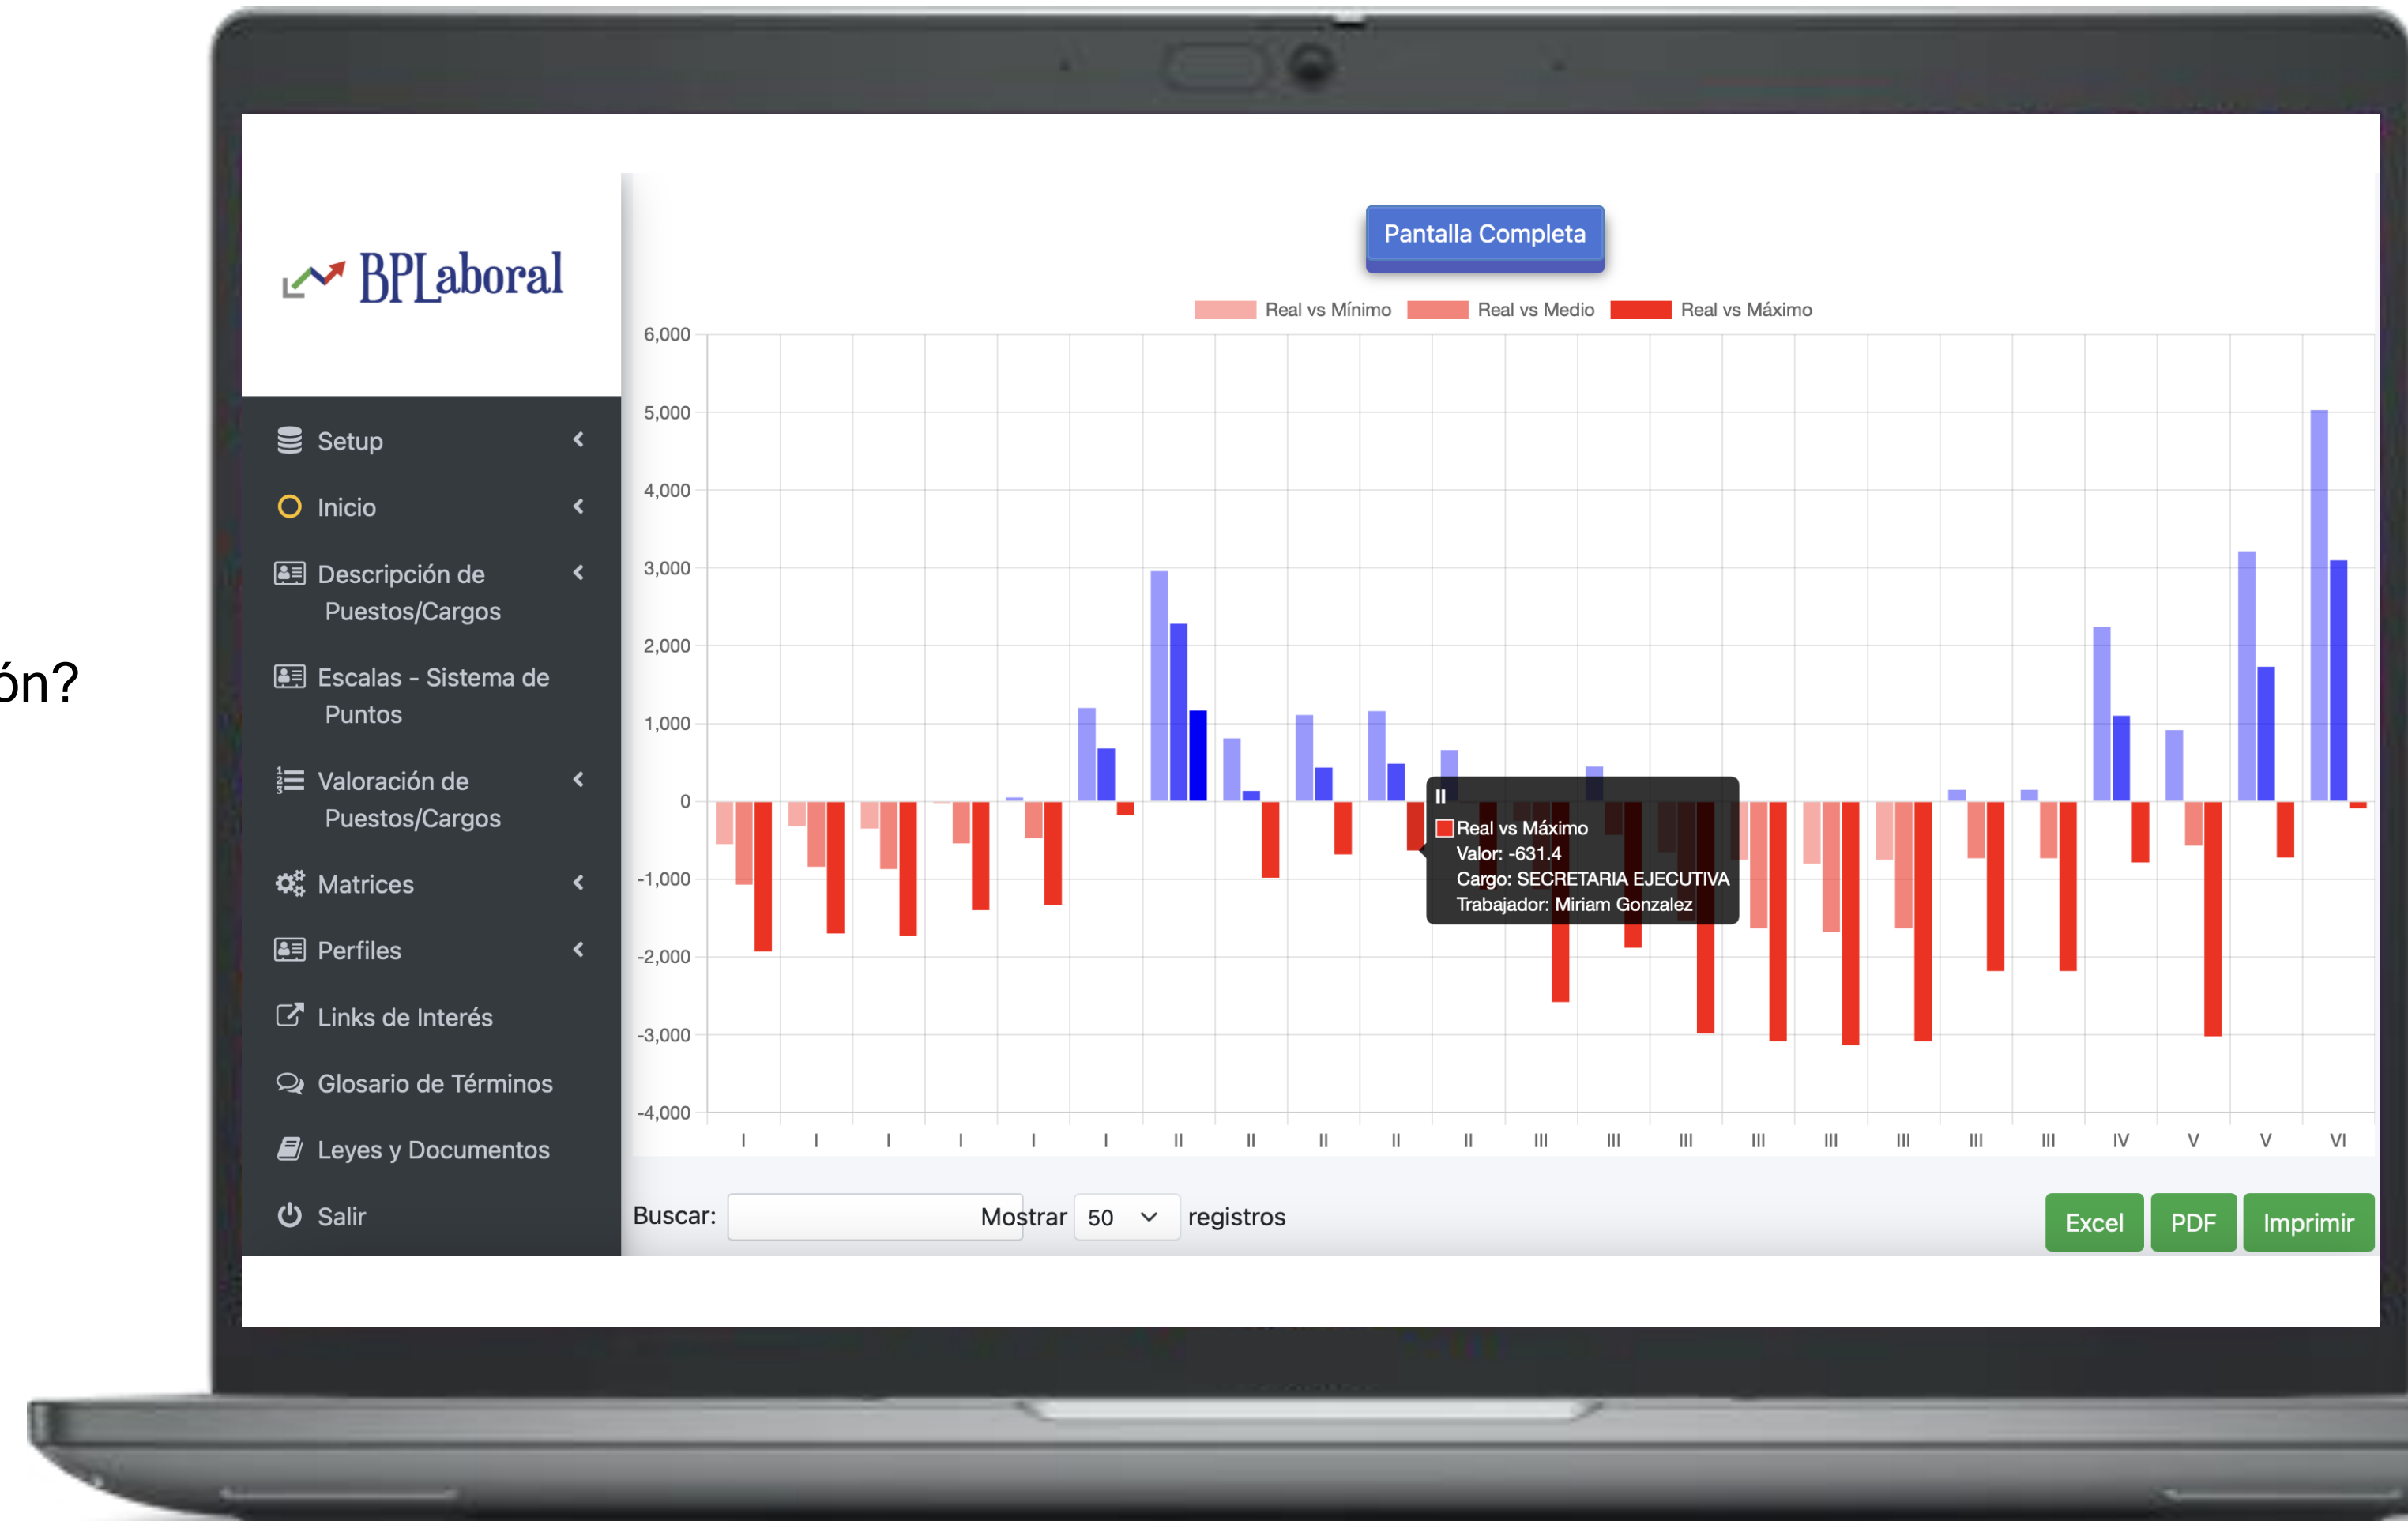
ón?

BPLaboral

Setup
Inicio
Descripción de Puestos/Cargos
Escalas - Sistema de Puntos
Valoración de Puestos/Cargos
Matrices
Perfiles
Links de Interés
Glosario de Términos
Leyes y Documentos
Salir

Pantalla Completa

Real vs Mínimo Real vs Medio Real vs Máximo

6,000
5,000
4,000
3,000
2,000
1,000
0
-1,000
-2,000
-3,000
-4,000

II
Real vs Máximo
Valor: -631.4
Cargo: SECRETARIA EJECUTIVA
Trabajador: Miriam Gonzalez

I I I I I I II II II II II III III III III III III III III IV V V VI

Buscar: Mostrar 50 registros

Excel PDF Imprimir